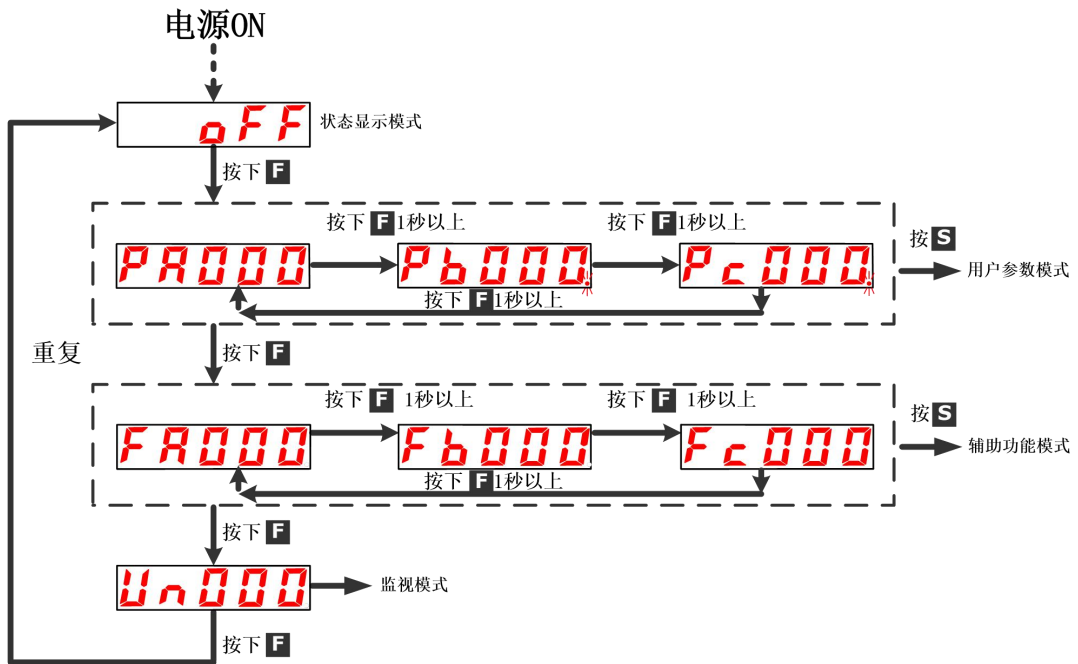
电源ON

oFF 状态显示模式

按下 F

按下 F 1秒以上

按下 F 1秒以上

按 S

PA000

Pb000

Pc000

用户参数模式

按下 F 1秒以上

重复

按下 F

按下 F 1秒以上

按下 F 1秒以上

按 S

FA000

Fb000

Fc000

辅助功能模式

按下 F 1秒以上

按下 F

Un000 监视模式

按下 F